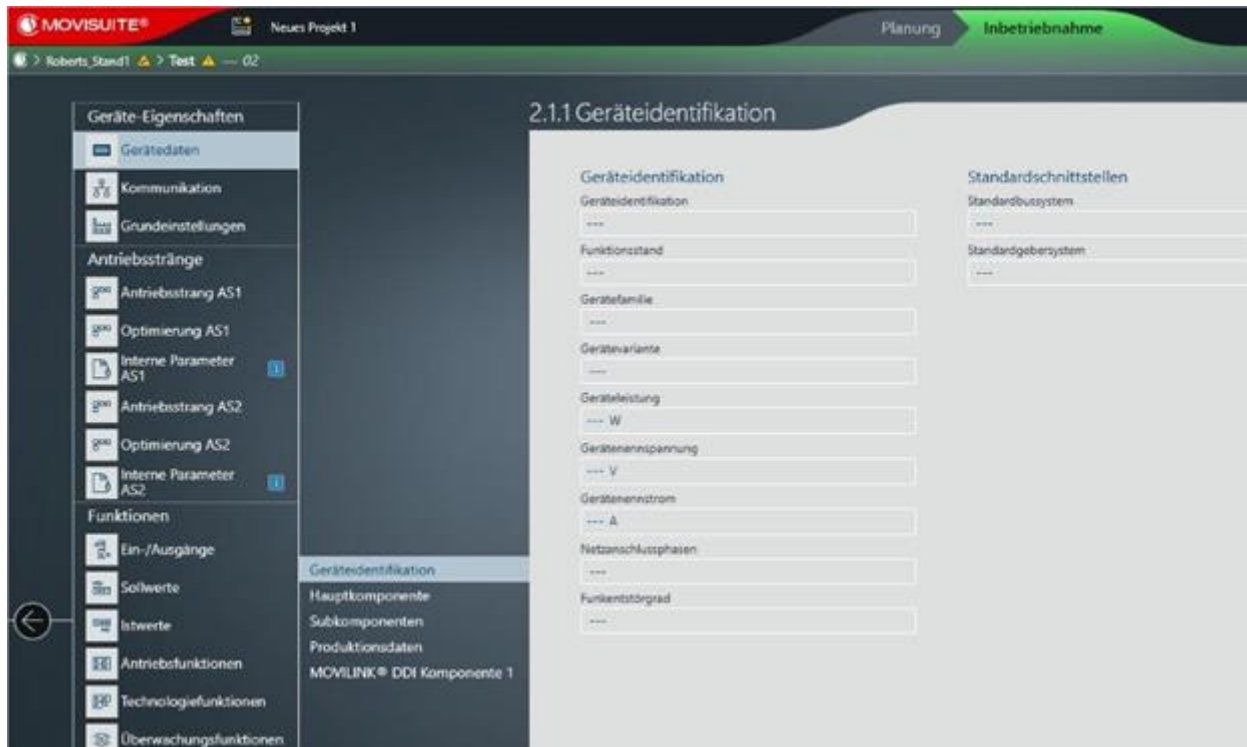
MOVISUITE® Neues Projekt 1 Planung Inbetriebnahme

> Roberts_Stand1 > Test — 02

Geräte-Eigenschaften
Gerätedaten
Kommunikation
Grundeinstellungen
Antriebsstränge
Antriebsstrang AS1
Optimierung AS1
Interne Parameter AS1
Antriebsstrang AS2
Optimierung AS2
Interne Parameter AS2
Funktionen
Ein-/Ausgänge
Sollwerte
Istwerte
Antriebsfunktionen
Technologiefunktionen
Überwachungsfunktionen

Geräteidentifikation
Hauptkomponente
Subkomponenten
Produktionsdaten
MOVILINK® DDI Komponente 1

2.1.1 Geräteidentifikation

Geräteidentifikation
Geräteidentifikation
---
Funktionsstand
---
Gerätefamilie
---
Gerätevariante
---
Geräteleistung
--- W
Gerätenennspannung
--- V
Gerätenennstrom
--- A
Netzanschlussphasen
---
Funkentstörgrad
---

Standardschnittstellen
Standardbussystem
---
Standardgebersystem
---